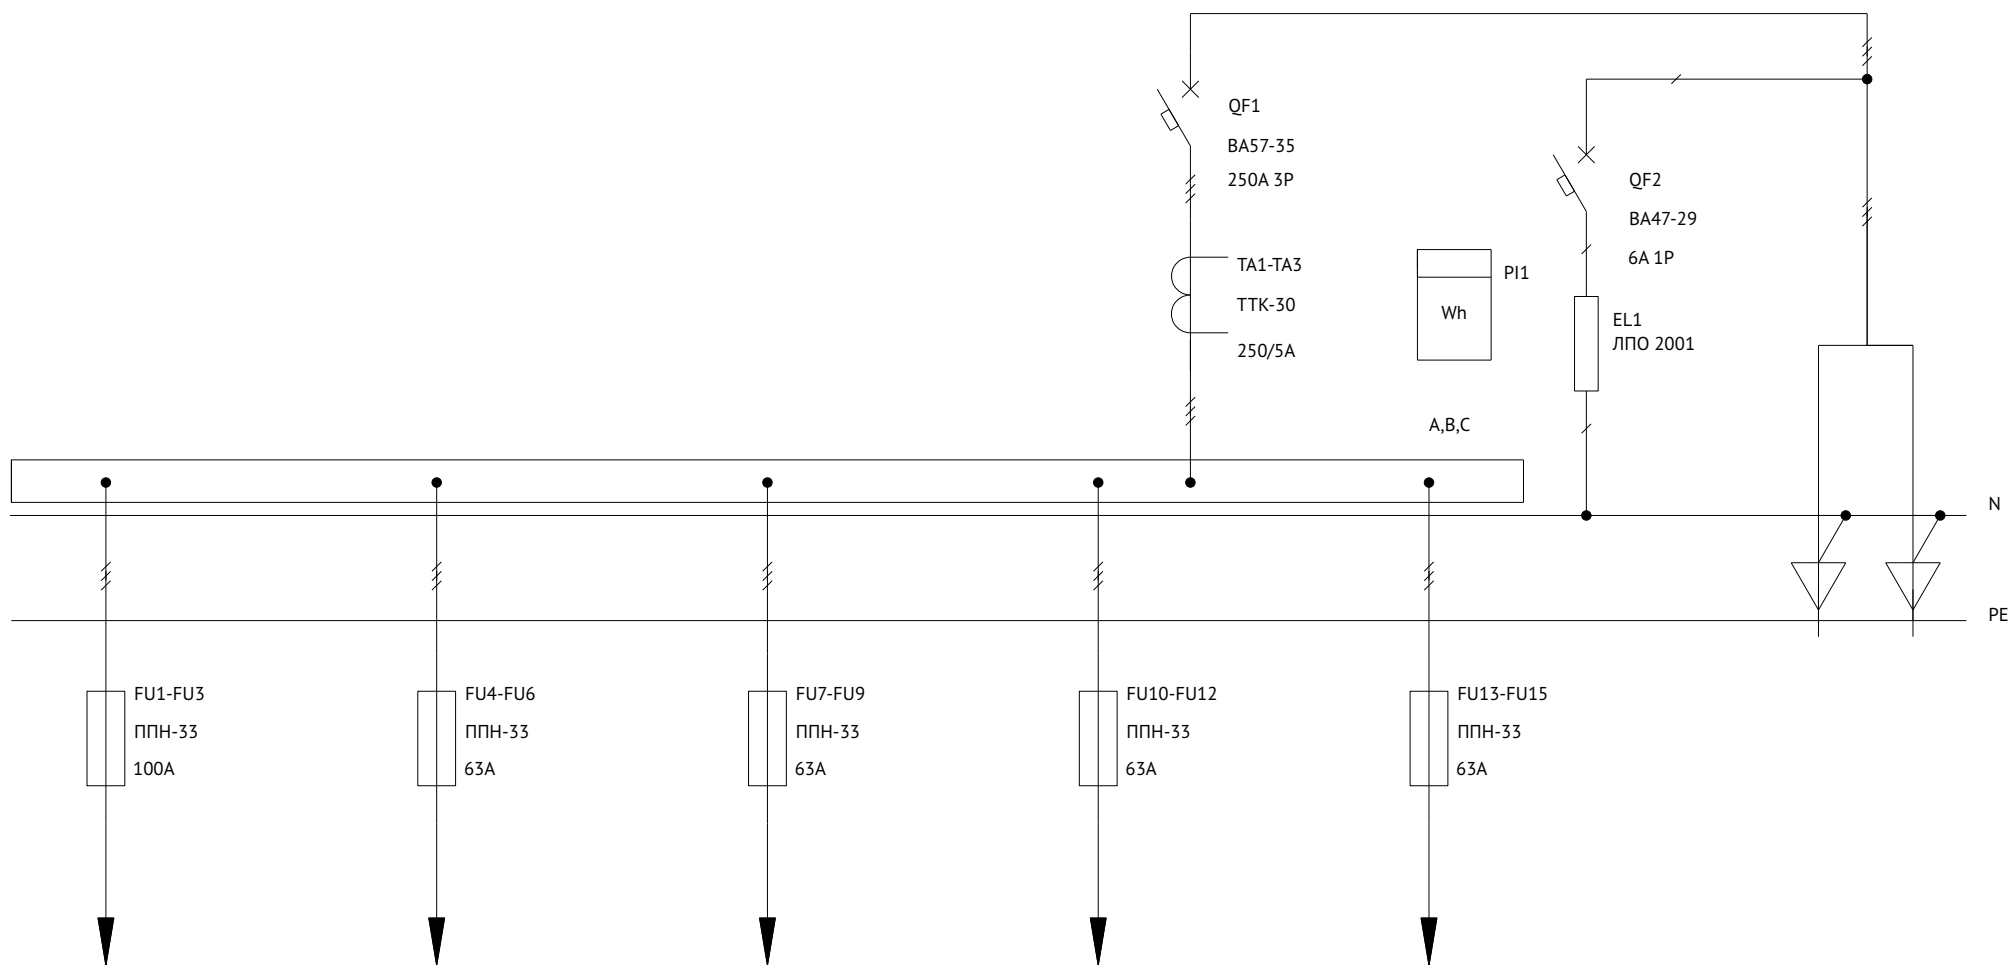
QF1
ВА57-35
250А 3Р

QF2
ВА47-29
6А 1Р

ТА1-ТА3
ТТК-30
250/5А

PI1
Wh

EL1
ЛПО 2001

А,В,С

N

PE

FU1-FU3
ППН-33
100А

FU4-FU6
ППН-33
63А

FU7-FU9
ППН-33
63А

FU10-FU12
ППН-33
63А

FU13-FU15
ППН-33
63А